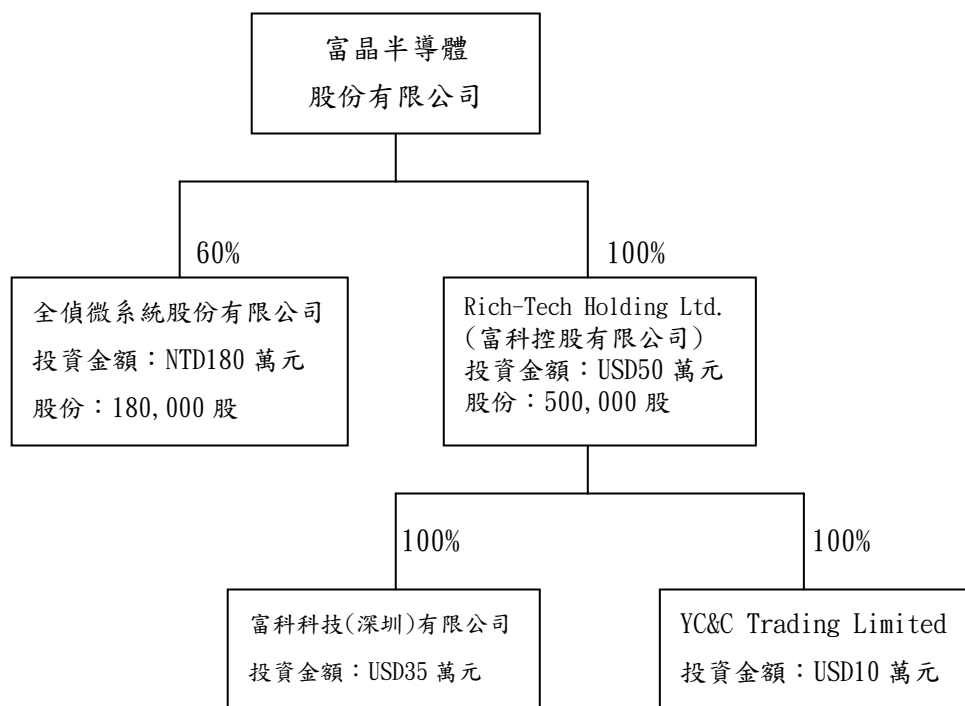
富晶半導體
股份有限公司

60%

全偵微系統股份有限公司
投資金額：NTD180 萬元
股份：180,000 股

100%

Rich-Tech Holding Ltd.
(富科控股有限公司)
投資金額：USD50 萬元
股份：500,000 股

100%

富科科技(深圳)有限公司
投資金額：USD35 萬元

100%

YC&C Trading Limited
投資金額：USD10 萬元